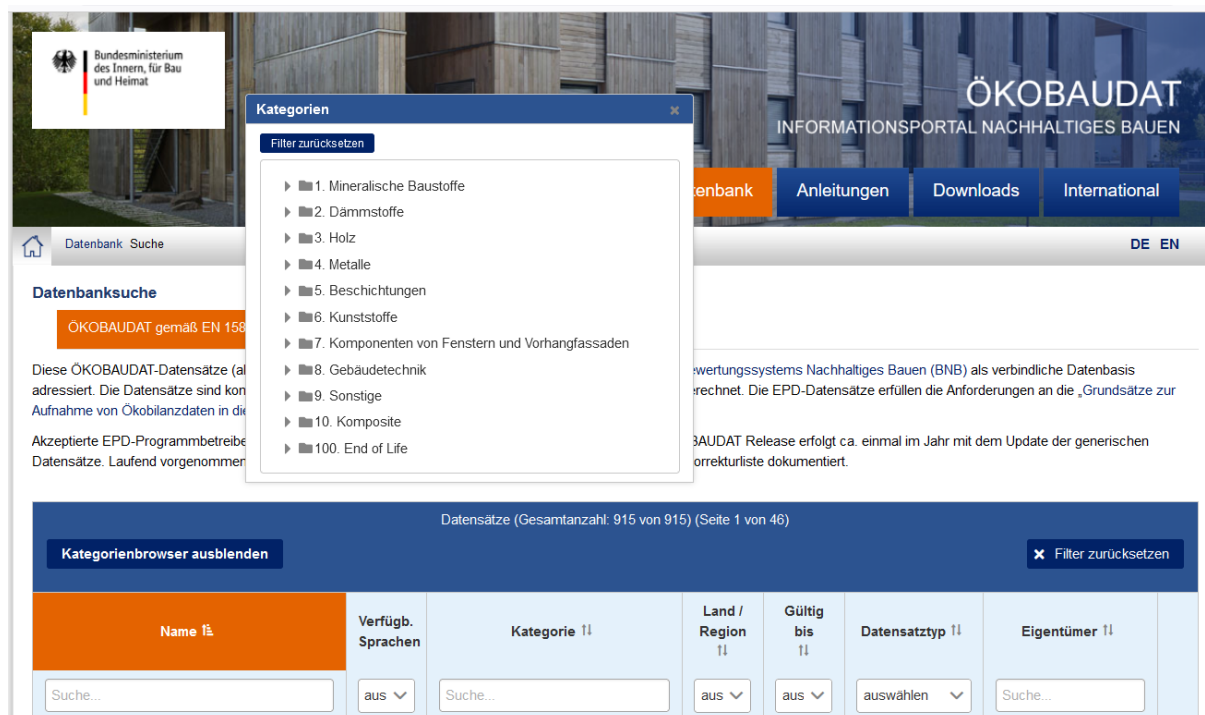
Bundesministerium des Innern, für Bau und Heimat

ÖKOBAUDAT
INFORMATIONSPORTAL NACHHALTIGES BAUEN

tenbank Anleitungen Downloads International

Datenbank Suche DE EN

Kategorien ×

Filter zurücksetzen

1. Mineralische Baustoffe
2. Dämmstoffe
3. Holz
4. Metalle
5. Beschichtungen
6. Kunststoffe
7. Komponenten von Fenstern und Vorhangfassaden
8. Gebäudetechnik
9. Sonstige
10. Komposite
100. End of Life

Datenbanksuche

ÖKOBAUDAT gemäß EN 158

Diese ÖKOBAUDAT-Datensätze (al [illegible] ewertungssystems Nachhaltiges Bauen (BNB) als verbindliche Datenbasis adressiert. Die Datensätze sind kon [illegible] erechnet. Die EPD-Datensätze erfüllen die Anforderungen an die „Grundsätze zur Aufnahme von Ökobilanzdaten in die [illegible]

Akzeptierte EPD-Programmbetreibe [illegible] BAUDAT Release erfolgt ca. einmal im Jahr mit dem Update der generischen Datensätze. Laufend vorgenommen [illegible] orrekturliste dokumentiert.

Datensätze (Gesamtanzahl: 915 von 915) (Seite 1 von 46)

Kategorienbrowser ausblenden

Filter zurücksetzen

| Name | Verfügb. Sprachen | Kategorie | Land / Region | Gültig bis | Datensatztyp | Eigentümer |
|---|---|---|---|---|---|---|
| Suche... | aus | Suche... | aus | aus | auswählen | Suche... |